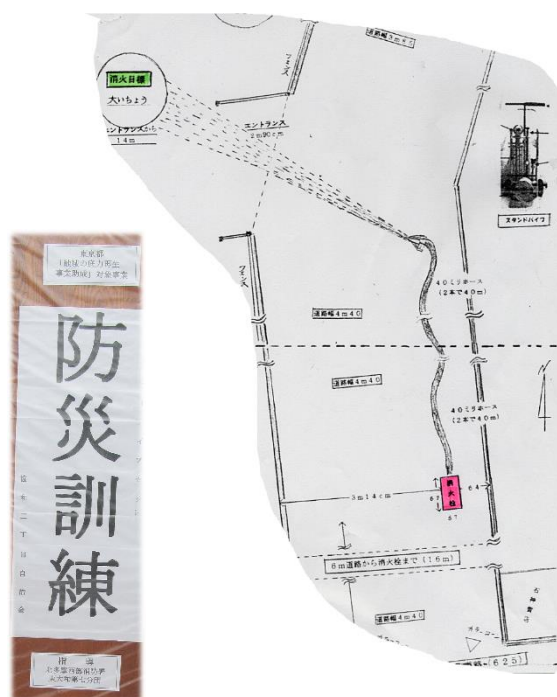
消火目標
大いちょう
エントランスから
14m

エントランス
2m90cm

道路幅3m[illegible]

スタンドパイプ

フェンス

フェンス

40ミリホース
(2本で40m)

道路幅4m40

道路幅4m40

40ミリホース
(2本で40m)

3m14cm

消火栓

62
64
61

6m道路から消火栓まで(16m)

道路幅4m40

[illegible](625)

東京都
「地域の底力発生
事業助成」対象事業

防災訓練

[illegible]自治会

指導
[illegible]消防署
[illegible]分団